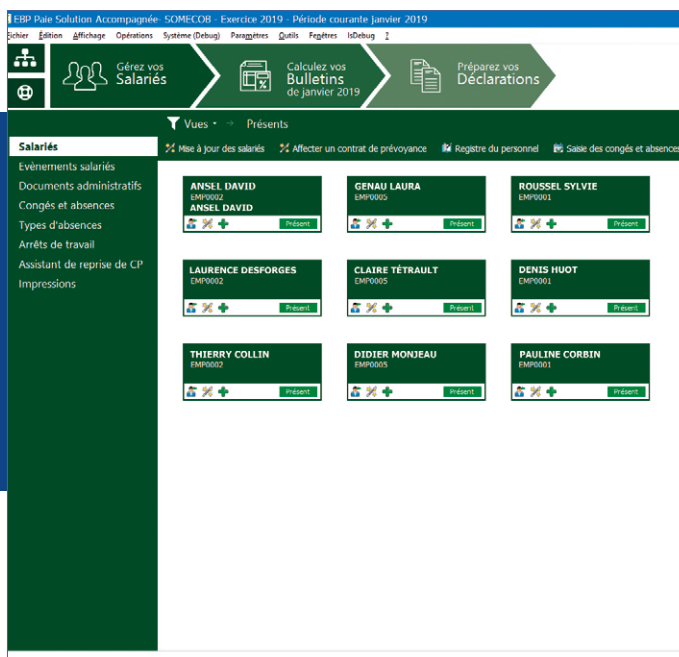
EBP Paie Solution Accompagnée- SOMECOB - Exercice 2019 - Période courante janvier 2019

ichier Édition Affichage Opérations Système (Debug) Paramètres Outils Fenêtres IsDebug ?

Gérez vos Salariés

Calculez vos Bulletins de janvier 2019

Préparez vos Déclarations

Vues → Présents

Mise à jour des salariés Affecter un contrat de prévoyance Registre du personnel Saisie des congés et absences

Salariés
Evènements salariés
Documents administratifs
Congés et absences
Types d'absences
Arrêts de travail
Assistant de reprise de CP
Impressions

ANSEL DAVID
EMP0002
ANSEL DAVID
Présent

GENAU LAURA
EMP0005
Présent

ROUSSEL SYLVIE
EMP0001
Présent

LAURENCE DESFORGES
EMP0002
Présent

CLAIRE TÉTRAULT
EMP0005
Présent

DENIS HUOT
EMP0001
Présent

THIERRY COLLIN
EMP0002
Présent

DIDIER MONJEAU
EMP0005
Présent

PAULINE CORBIN
EMP0001
Présent